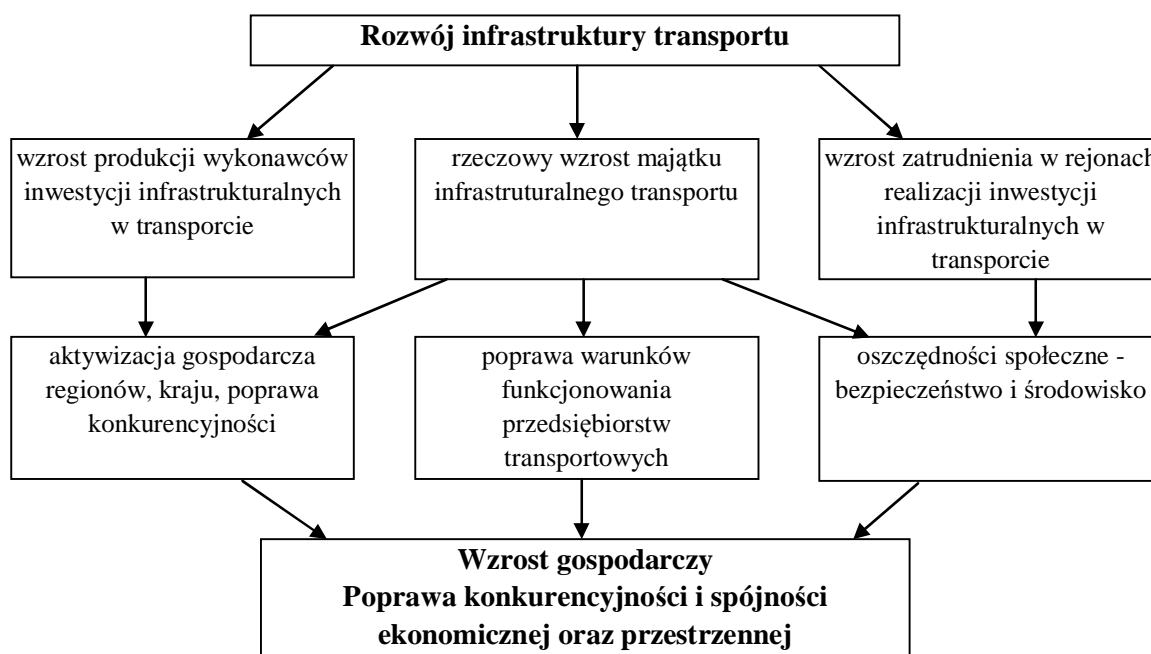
Rozwój infrastruktury transportu

wzrost produkcji wykonawców inwestycji infrastrukturalnych w transporcie

rzeczowy wzrost majątku infrastruturalnego transportu

wzrost zatrudnienia w rejonach realizacji inwestycji infrastrukturalnych w transporcie

aktywizacja gospodarcza regionów, kraju, poprawa konkurencyjności

poprawa warunków funkcjonowania przedsiębiorstw transportowych

oszczędności społeczne - bezpieczeństwo i środowisko

Wzrost gospodarczy
Poprawa konkurencyjności i spójności ekonomicznej oraz przestrzennej